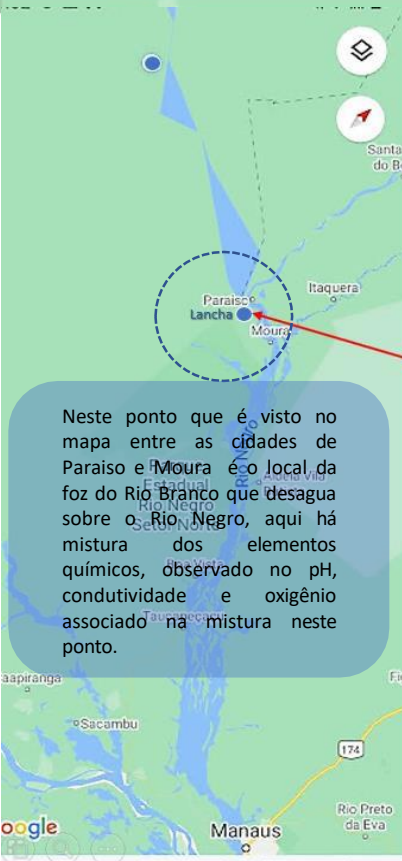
Santa
do Bo

Itaquera

Paraiso
Lancha
Moura

Rio Negro

Neste ponto que é visto no mapa entre as cidades de Paraiso e Moura é o local da foz do Rio Branco que desagua sobre o Rio Negro, aqui há mistura dos elementos químicos, observado no pH, condutividade e oxigênio associado na mistura neste ponto.

Estadual
Rio Negro
Setor Norte

aapiranga

Sacambu

174

Rio Preto
da Eva

Manaus

Google